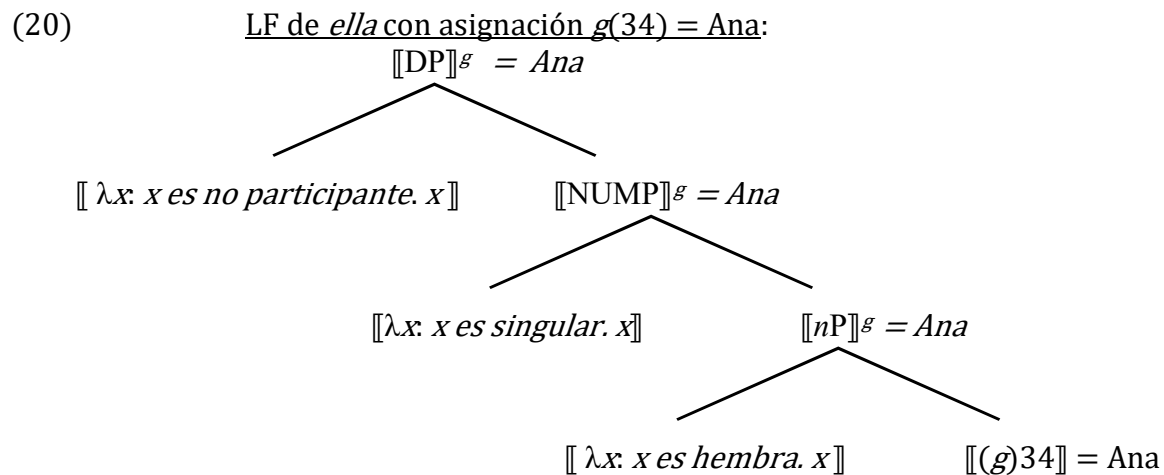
(20) LF de *ella* con asignación $g(34)$ = Ana:

$[\![\text{DP}]\!]^g = Ana$

$[\![\ \lambda x\text{: } x \textit{ es no participante. } x\ ]\!]$

$[\![\text{NUMP}]\!]^g = Ana$

$[\![\lambda x\text{: } x \textit{ es singular. } x]\!]$

$[\![n\text{P}]\!]^g = Ana$

$[\![\ \lambda x\text{: } x \textit{ es hembra. } x\ ]\!]$

$[\![(g)34]\!]$ = Ana